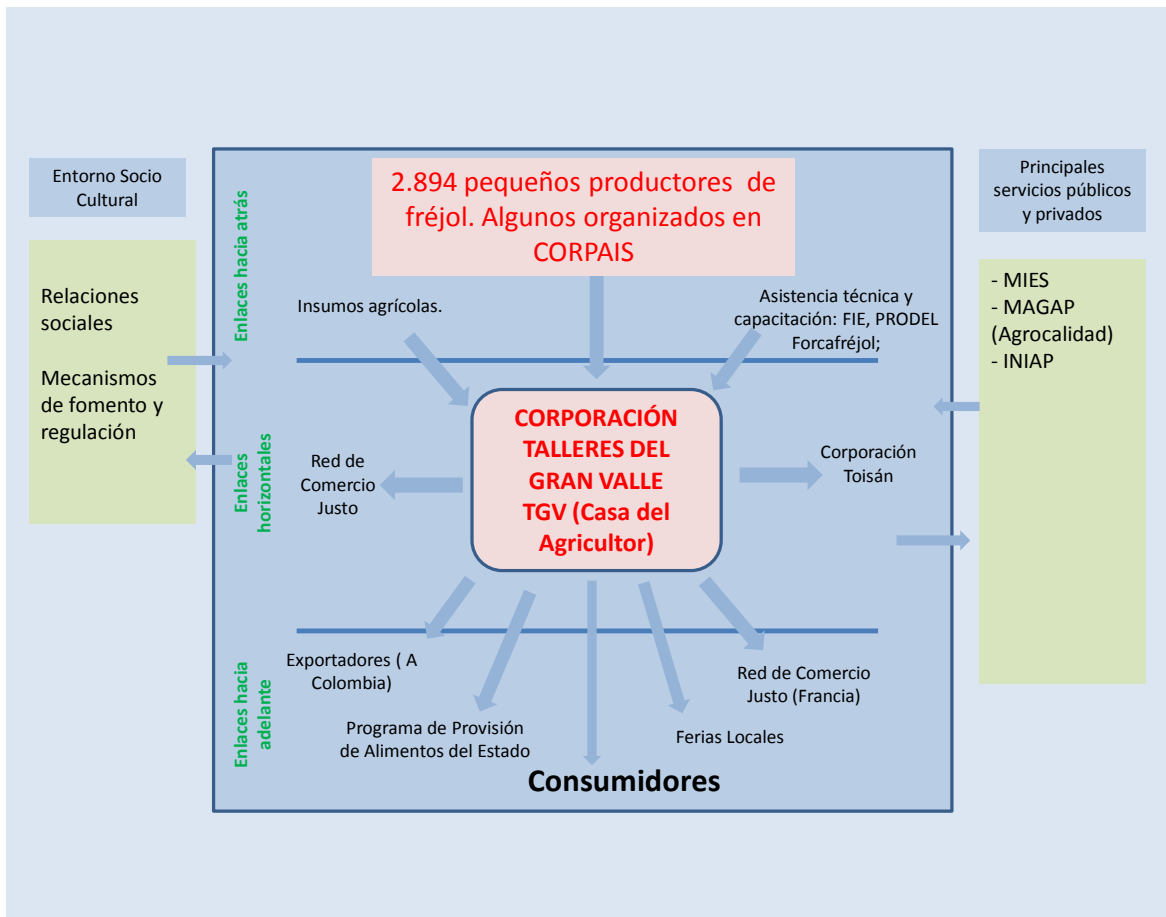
Entorno Socio Cultural

Relaciones sociales

Mecanismos de fomento y regulación

2.894 pequeños productores de fréjol. Algunos organizados en CORPAIS

Enlaces hacia atrás

Insumos agrícolas.

Asistencia técnica y capacitación: FIE, PRODEL Forcafréjol;

CORPORACIÓN TALLERES DEL GRAN VALLE TGV (Casa del Agricultor)

Enlaces horizontales

Red de Comercio Justo

Corporación Toisán

Enlaces hacia adelante

Exportadores ( A Colombia)

Programa de Provisión de Alimentos del Estado

Ferias Locales

Red de Comercio Justo (Francia)

Consumidores

Principales servicios públicos y privados

- MIES
- MAGAP (Agrocalidad)
- INIAP